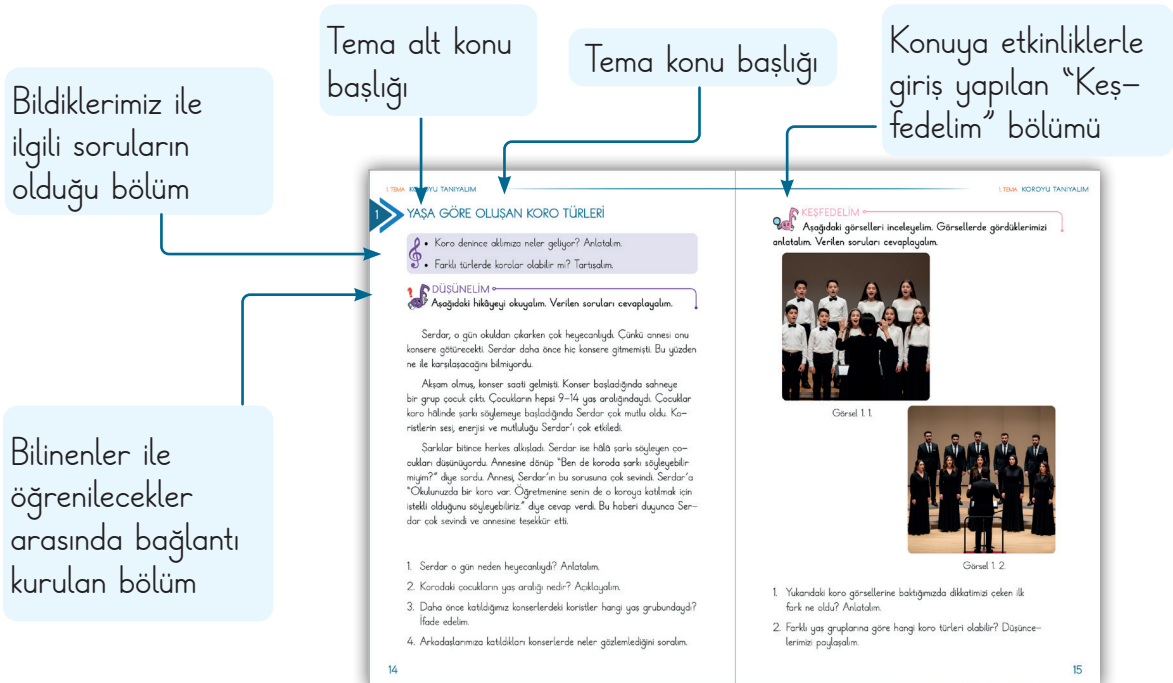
Tema alt konu başlığı

Tema konu başlığı

Konuya etkinliklerle giriş yapılan "Keşfedelim" bölümü

Bildiklerimiz ile ilgili soruların olduğu bölüm

Bilinenler ile öğrenilecekler arasında bağlantı kurulan bölüm

1. TEMA KOROYU TANIYALIM

1 YAŞA GÖRE OLUŞAN KORO TÜRLERİ

• Koro denince aklımıza neler geliyor? Anlatalım.
• Farklı türlerde korolar olabilir mi? Tartışalım.

DÜŞÜNELİM
Aşağıdaki hikâyeyi okuyalım. Verilen soruları cevaplayalım.

Serdar, o gün okuldan çıkarken çok heyecanlıydı. Çünkü annesi onu konsere götürecekti. Serdar daha önce hiç konsere gitmemişti. Bu yüzden ne ile karşılaşacağını bilmiyordu.

Akşam olmuş, konser saati gelmişti. Konser başladığında sahneye bir grup çocuk çıktı. Çocukların hepsi 9-14 yaş aralığındaydı. Çocuklar koro hâlinde şarkı söylemeye başladığında Serdar çok mutlu oldu. Koristlerin sesi, enerjisi ve mutluluğu Serdar'ı çok etkiledi.

Şarkılar bitince herkes alkışladı. Serdar ise hâlâ şarkı söyleyen çocukları düşünüyordu. Annesine dönüp "Ben de koroda şarkı söyleyebilir miyim?" diye sordu. Annesi, Serdar'ın bu sorusuna çok sevindi. Serdar'a "Okulunuzda bir koro var. Öğretmenine senin de o koroya katılmak için istekli olduğunu söyleyebiliriz." diye cevap verdi. Bu haberi duyunca Serdar çok sevindi ve annesine teşekkür etti.

1. Serdar o gün neden heyecanlıydı? Anlatalım.
2. Korodaki çocukların yaş aralığı nedir? Açıklayalım.
3. Daha önce katıldığımız konserlerdeki koristler hangi yaş grubundaydı? İfade edelim.
4. Arkadaşlarımıza katıldıkları konserlerde neler gözlemlediğini soralım.

14

1. TEMA KOROYU TANIYALIM

KEŞFEDELİM
Aşağıdaki görselleri inceleyelim. Görsellerde gördüklerimizi anlatalım. Verilen soruları cevaplayalım.

Görsel 1. 1.

Görsel 1. 2.

1. Yukarıdaki koro görsellerine baktığımızda dikkatimizi çeken ilk fark ne oldu? Anlatalım.
2. Farklı yaş gruplarına göre hangi koro türleri olabilir? Düşüncelerimizi paylaşalım.

15